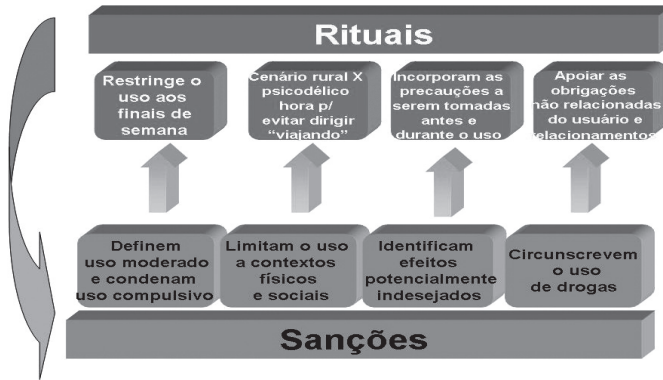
Rituais

Restringe o uso aos finais de semana

Cenário rural X psicodélico hora p/ evitar dirigir "viajando"

Incorporam as precauções a serem tomadas antes e durante o uso

Apoiar as obrigações não relacionadas do usuário e relacionamentos

Definem uso moderado e condenam uso compulsivo

Limitam o uso a contextos físicos e sociais

Identificam efeitos potencialmente indesejados

Circunscrevem o uso de drogas

Sanções